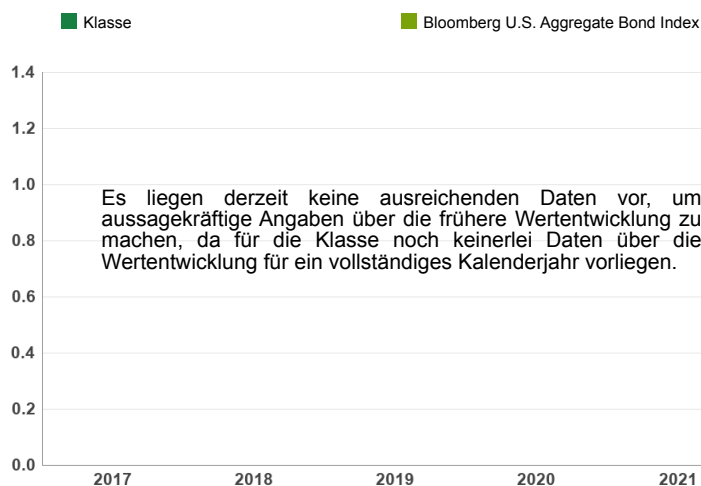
Klasse
Bloomberg U.S. Aggregate Bond Index

1.4
1.2
1.0
0.8
0.6
0.4
0.2
0.0

Es liegen derzeit keine ausreichenden Daten vor, um aussagekräftige Angaben über die frühere Wertentwicklung zu machen, da für die Klasse noch keinerlei Daten über die Wertentwicklung für ein vollständiges Kalenderjahr vorliegen.

2017
2018
2019
2020
2021